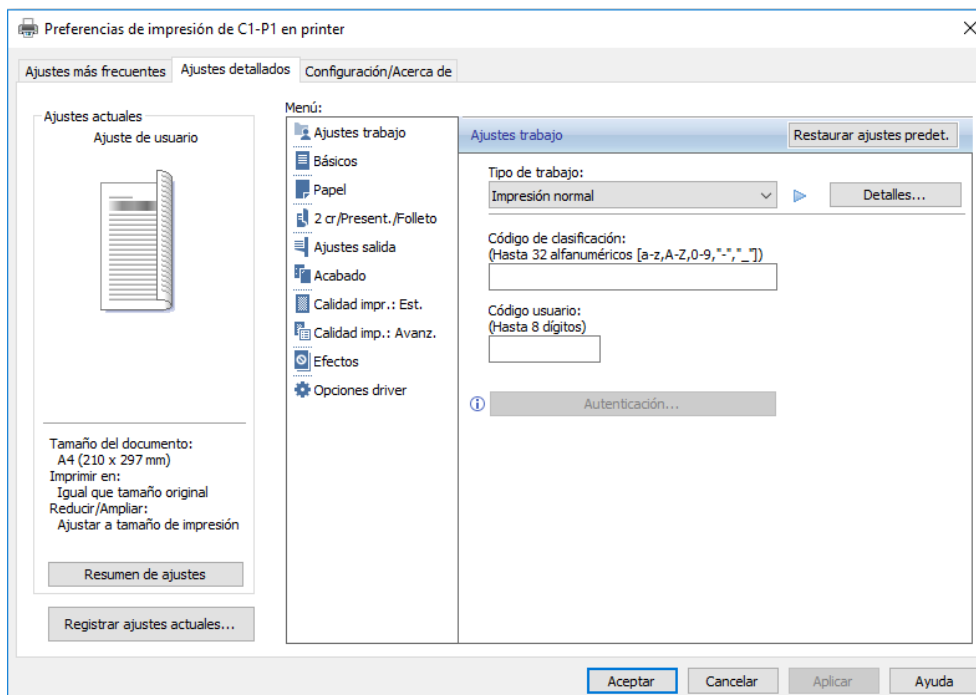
Preferencias de impresión de C1-P1 en printer

Ajustes más frecuentes | Ajustes detallados | Configuración/Acerca de

Ajustes actuales
Ajuste de usuario

Tamaño del documento:
A4 (210 x 297 mm)
Imprimir en:
Igual que tamaño original
Reducir/Ampliar:
Ajustar a tamaño de impresión

Resumen de ajustes

Registrar ajustes actuales...

Menú:
Ajustes trabajo
Básicos
Papel
2 cr/Present./Folleto
Ajustes salida
Acabado
Calidad impr.: Est.
Calidad imp.: Avanz.
Efectos
Opciones driver

Ajustes trabajo
Restaurar ajustes predet.

Tipo de trabajo:
Impresión normal
Detalles...

Código de clasificación:
(Hasta 32 alfanuméricos [a-z,A-Z,0-9,"-","_"])

Código usuario:
(Hasta 8 dígitos)

Autenticación...

Aceptar | Cancelar | Aplicar | Ayuda